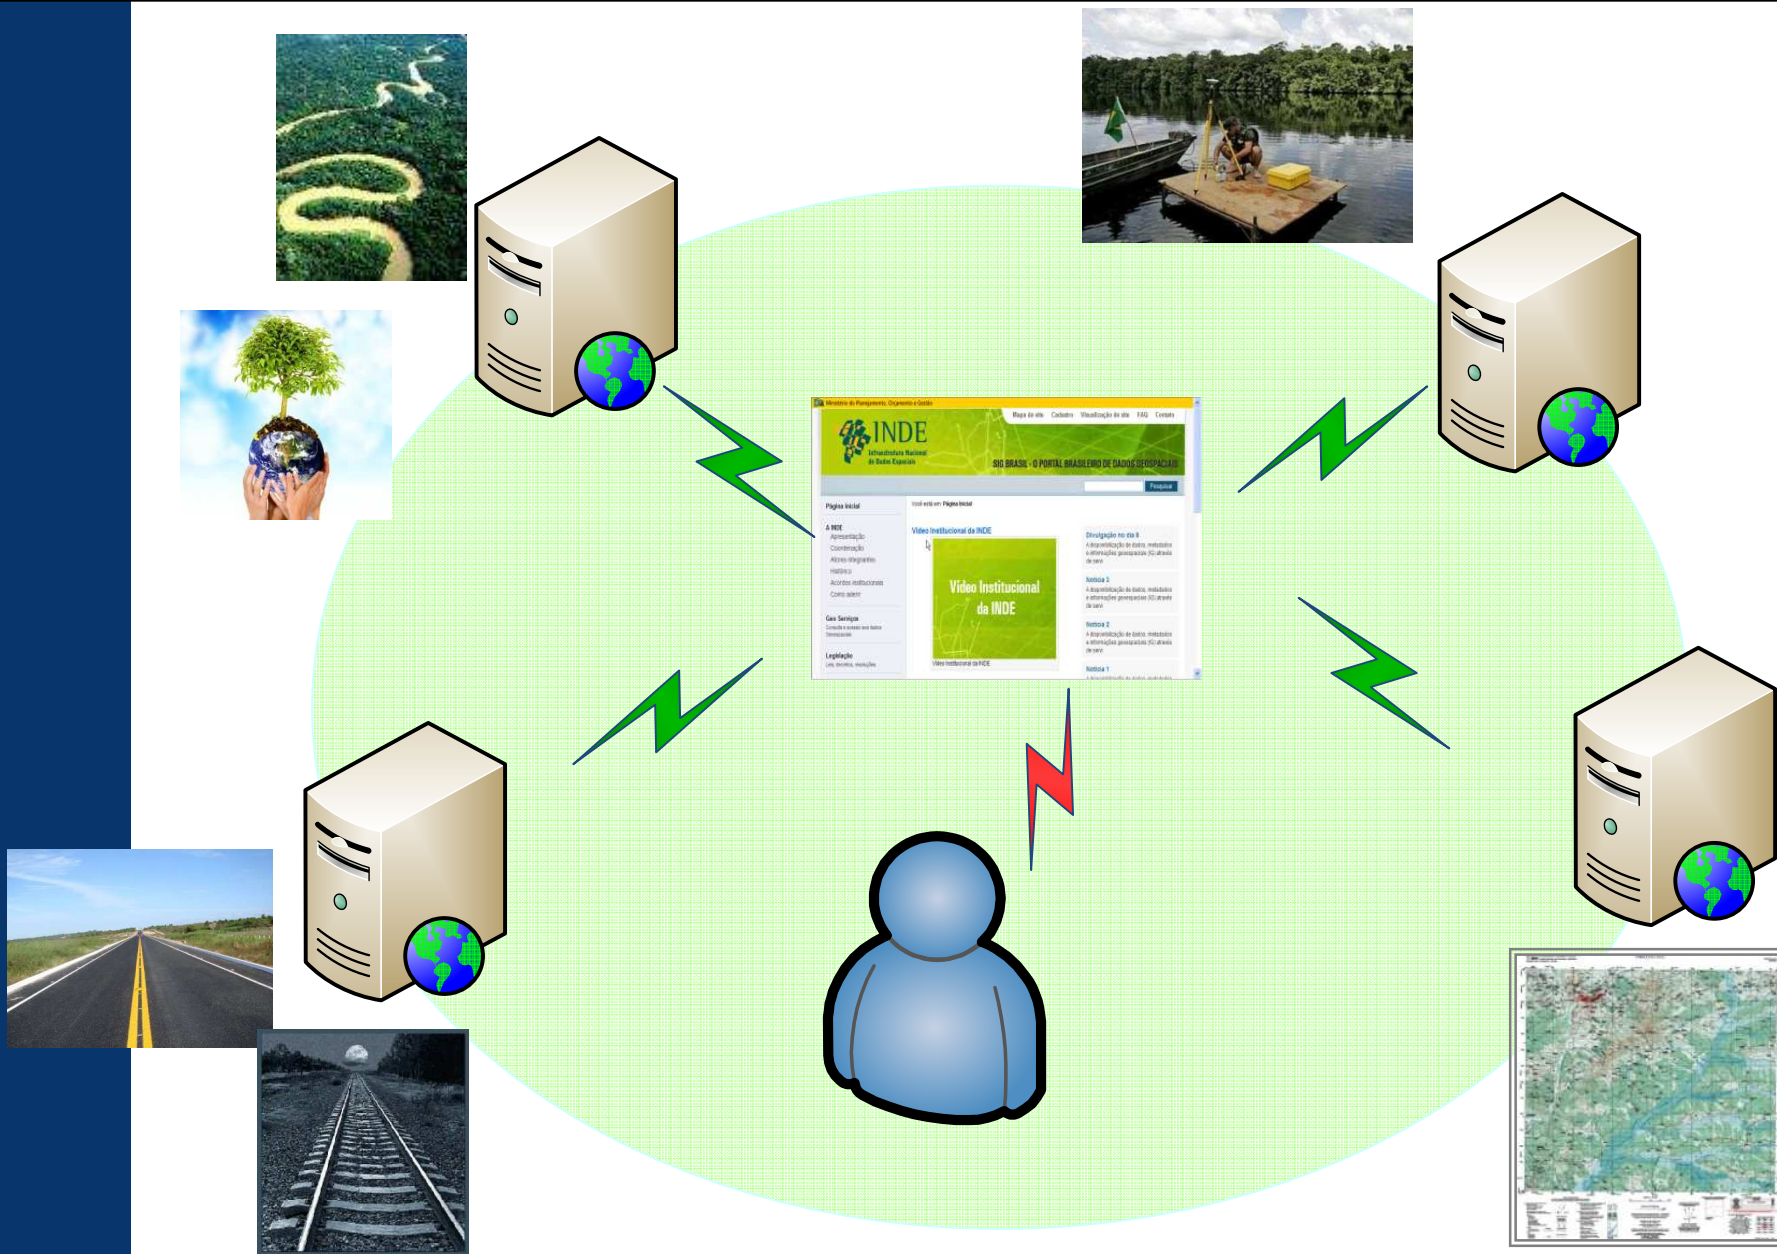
Ministério do Planejamento, Orçamento e Gestão

INDE
Infraestrutura Nacional de Dados Espaciais

Mapa do site Cadastro Visualização do site FAQ Contato

SIG BRASIL - O PORTAL BRASILEIRO DE DADOS GEOESPACIAIS

Pesquisar

Página Inicial

Você está em: Página Inicial

A INDE
Apresentação
Coordenação
Atores integrantes
Histórico
Acordos institucionais
Como aderir

Geo Serviços

Legislação

Vídeo Institucional da INDE

Vídeo Institucional da INDE

Divulgação no dia 8

Notícia 3

Notícia 2

Notícia 1